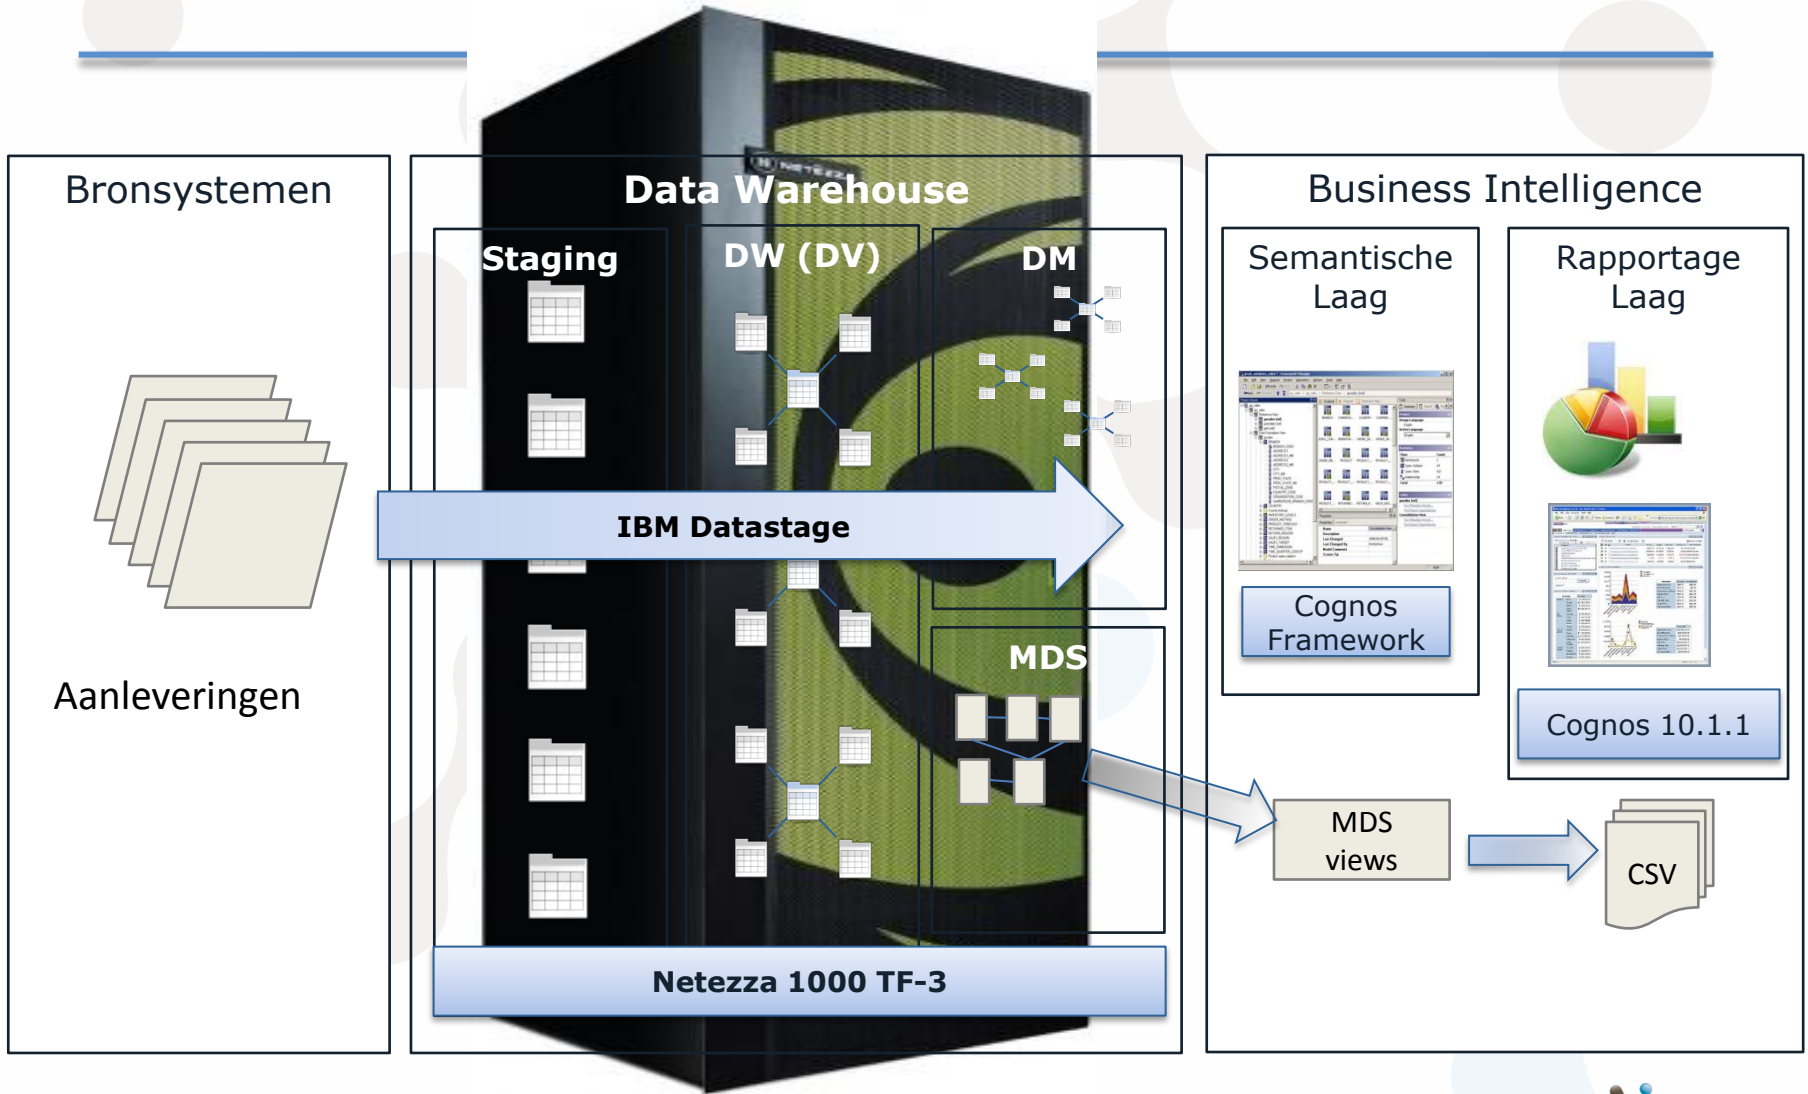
Bronsystemen

Aanleveringen

Data Warehouse

Staging

DW (DV)

DM

MDS

IBM Datastage

Netezza 1000 TF-3

Business Intelligence

Semantische Laag

Cognos Framework

Rapportage Laag

Cognos 10.1.1

MDS views

CSV